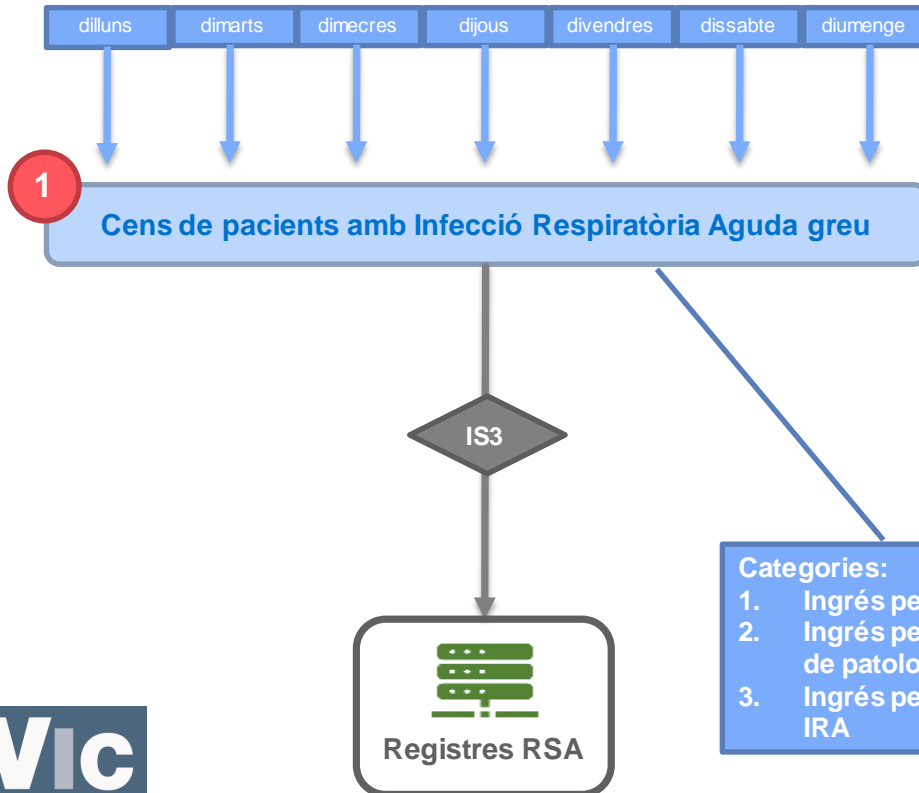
dilluns | dimarts | dimecres | dijous | divendres | dissabte | diumenge

1

Cens de pacients amb Infecció Respiratòria Aguda greu

IS3

Registres RSA

Categories:
1. Ingrés pe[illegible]
2. Ingrés pe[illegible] de patolo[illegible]
3. Ingrés pe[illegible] IRA

VIC